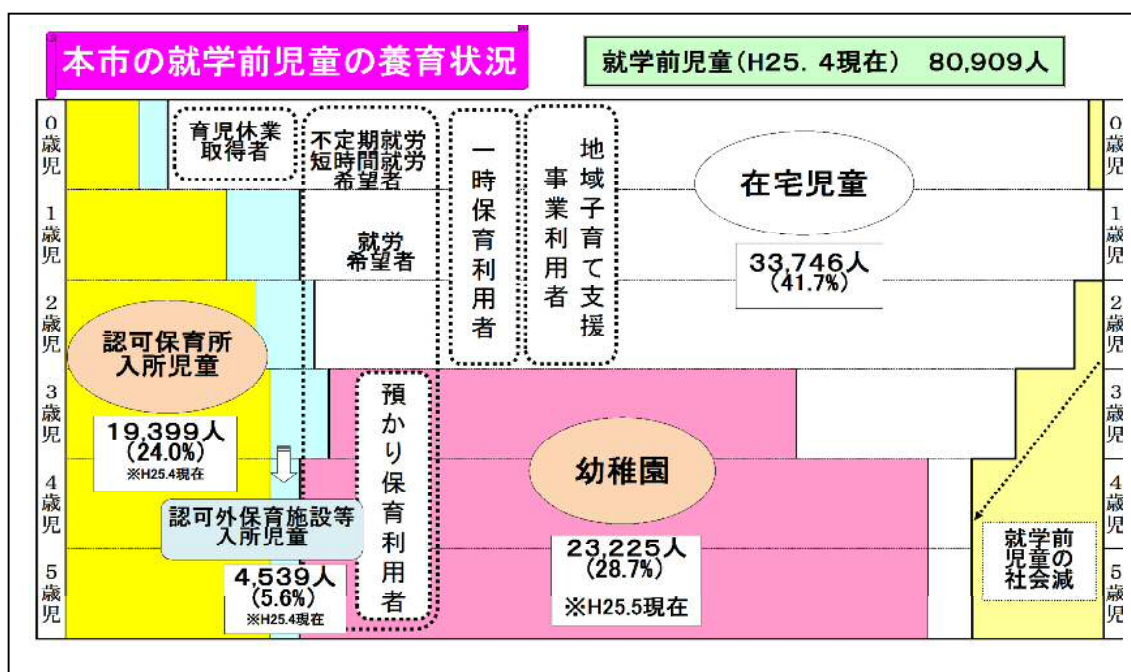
本市の就学前児童の養育状況

就学前児童（H25．4現在）　80,909人

0歳児
1歳児
2歳児
3歳児
4歳児
5歳児

育児休業取得者

不定期就労短時間就労希望者

就労希望者

一時保育利用者

地域子育て支援事業利用者

在宅児童

33,746人
（41.7%）

認可保育所入所児童

19,399人
（24.0%）
※H25.4現在

認可外保育施設等入所児童

4,539人
（5.6%）
※H25.4現在

預かり保育利用者

幼稚園

23,225人
（28.7%）
※H25.5現在

就学前児童の社会減

0歳児
1歳児
2歳児
3歳児
4歳児
5歳児